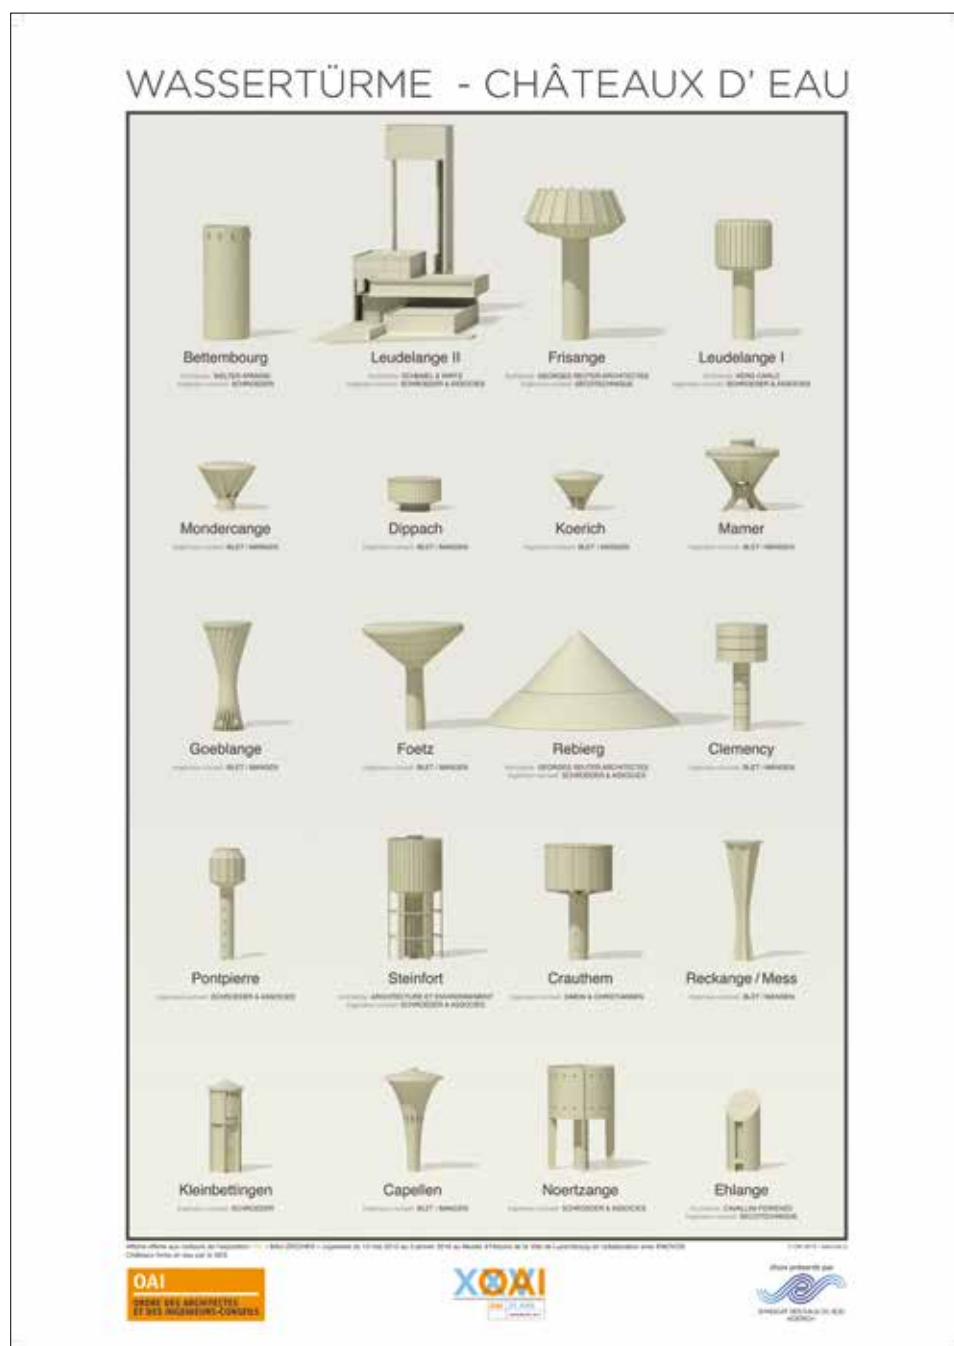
WASSERTÜRME - CHÂTEAUX D' EAU

Bettembourg
Architecte: WELTER-SPANIG
Ingénieur-conseil: SCHROEDER

Leudelange II
Architecte: SCHMAEL & WIRTZ
Ingénieur-conseil: SCHROEDER & ASSOCIES

Frisange
Architecte: GEORGES REUTER ARCHITECTES
Ingénieur-conseil: SECOTECHNIQUE

Leudelange I
Architecte: HONG-CARLO
Ingénieur-conseil: SCHROEDER & ASSOCIES

Mondercange
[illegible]

Dippach
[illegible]

Koerich
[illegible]

Mamer
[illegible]

Goeblange
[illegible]

Foetz
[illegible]

Rebierg
Architecte: GEORGES REUTER ARCHITECTES
Ingénieur-conseil: SCHROEDER & ASSOCIES

Clemency
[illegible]

Pontpierre
Ingénieur-conseil: SCHROEDER & ASSOCIES

Steinfort
Architecte: ARCHITECTURE ET ENVIRONNEMENT
Ingénieur-conseil: SCHROEDER & ASSOCIES

Crauthem
Ingénieur-conseil: SIMON & CHRISTIANSEN

Reckange / Mess
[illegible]

Kleinbettingen
Ingénieur-conseil: SCHROEDER

Capellen
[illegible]

Noertzange
Ingénieur-conseil: SCHROEDER & ASSOCIES

Ehlange
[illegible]
Ingénieur-conseil: SECOTECHNIQUE

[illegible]

OAI
ORDRE DES ARCHITECTES ET DES INGÉNIEURS-CONSEILS

XOAI

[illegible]